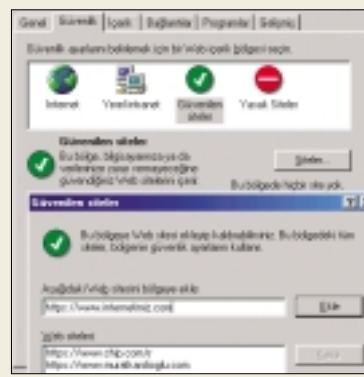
Genel | Güvenlik | İçerik | Bağlantılar | Programlar | Gelişmiş

Güvenlik ayarlarını belirlemek için bir Web içerik bölgesi seçin.

Internet | Yerel intranet | Güvenilen siteler | Yasak Siteler

Güvenilen siteler

Bu bölge, bilgisayarınıza ya da verilerinize zarar vermeyeceğine güvendiğiniz Web sitelerini içerir.

Siteler...

Bu bölgede hiçbir site yok.

Güvenilen siteler

Bu bölgeye Web siteleri ekleyip kaldırabilirsiniz. Bu bölgedeki tüm siteler, bölgenin güvenlik ayarlarını kullanır.

Aşağıdaki Web sitesini bölgeye ekle:

http://www.internetiniz.com

Ekle

Web siteleri:

https://www.chip.com.tr
https://www.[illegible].com

Kaldır